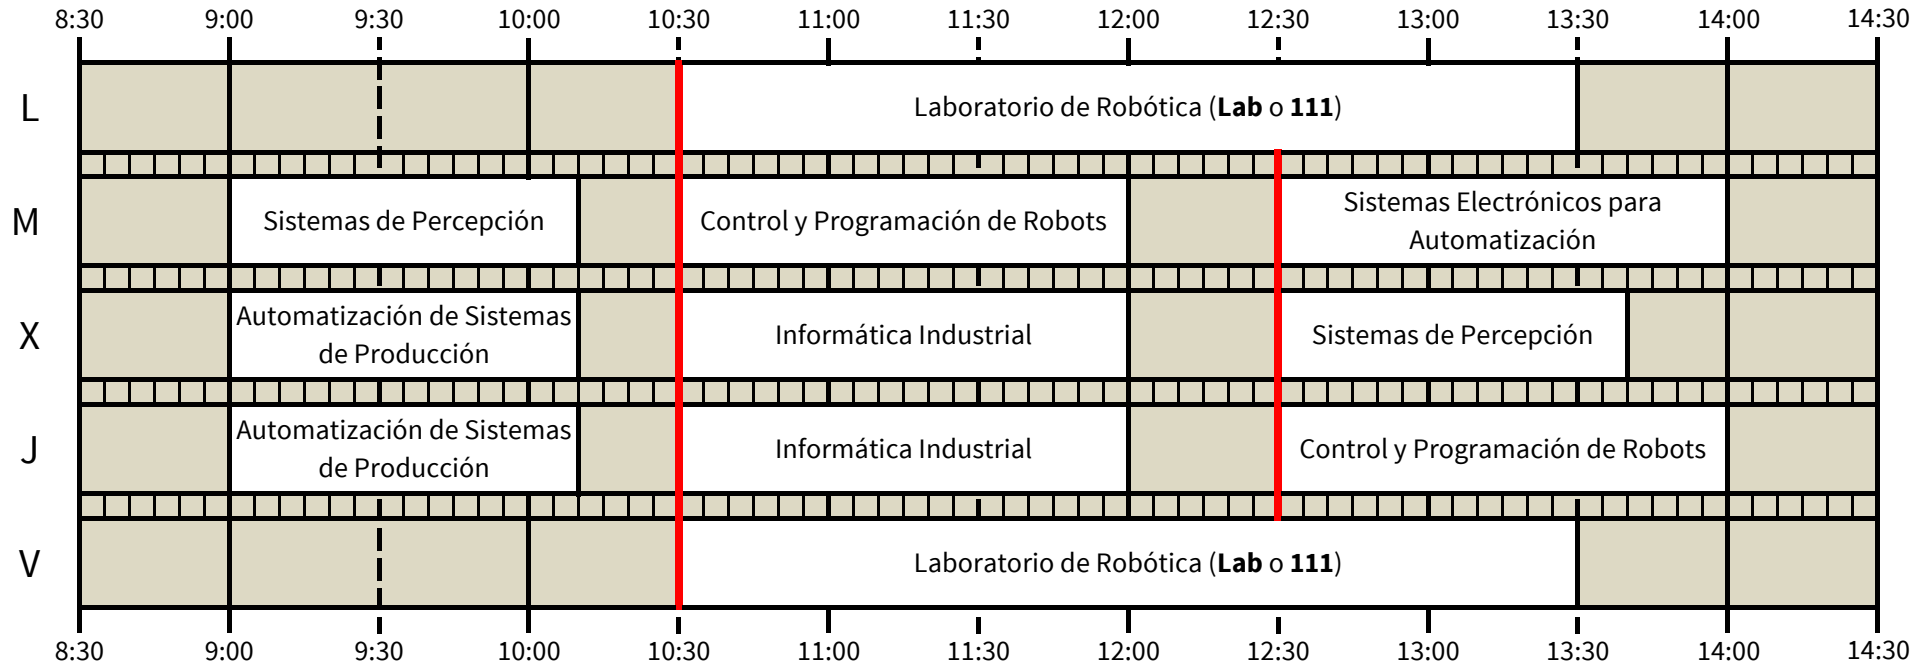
8:30 9:00 9:30 10:00 10:30 11:00 11:30 12:00 12:30 13:00 13:30 14:00 14:30

L
Laboratorio de Robótica (**Lab** o **111**)

M
Sistemas de Percepción
Control y Programación de Robots
Sistemas Electrónicos para Automatización

X
Automatización de Sistemas de Producción
Informática Industrial
Sistemas de Percepción

J
Automatización de Sistemas de Producción
Informática Industrial
Control y Programación de Robots

V
Laboratorio de Robótica (**Lab** o **111**)

8:30 9:00 9:30 10:00 10:30 11:00 11:30 12:00 12:30 13:00 13:30 14:00 14:30